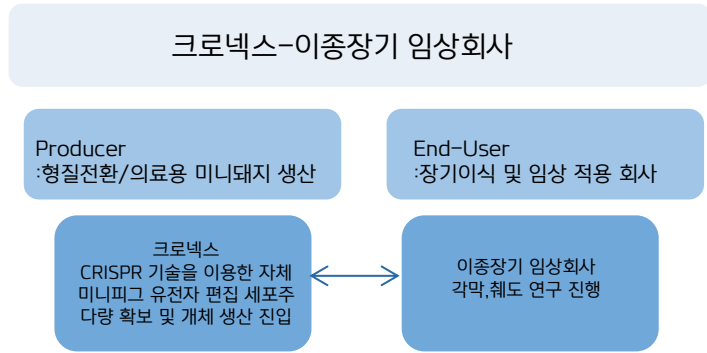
크로넥스-이종장기 임상회사

Producer
:형질전환/의료용 미니돼지 생산

End-User
:장기이식 및 임상 적용 회사

크로넥스
CRISPR 기술을 이용한 자체 미니피그 유전자 편집 세포주 다량 확보 및 개체 생산 진입

이종장기 임상회사
각막,췌도 연구 진행